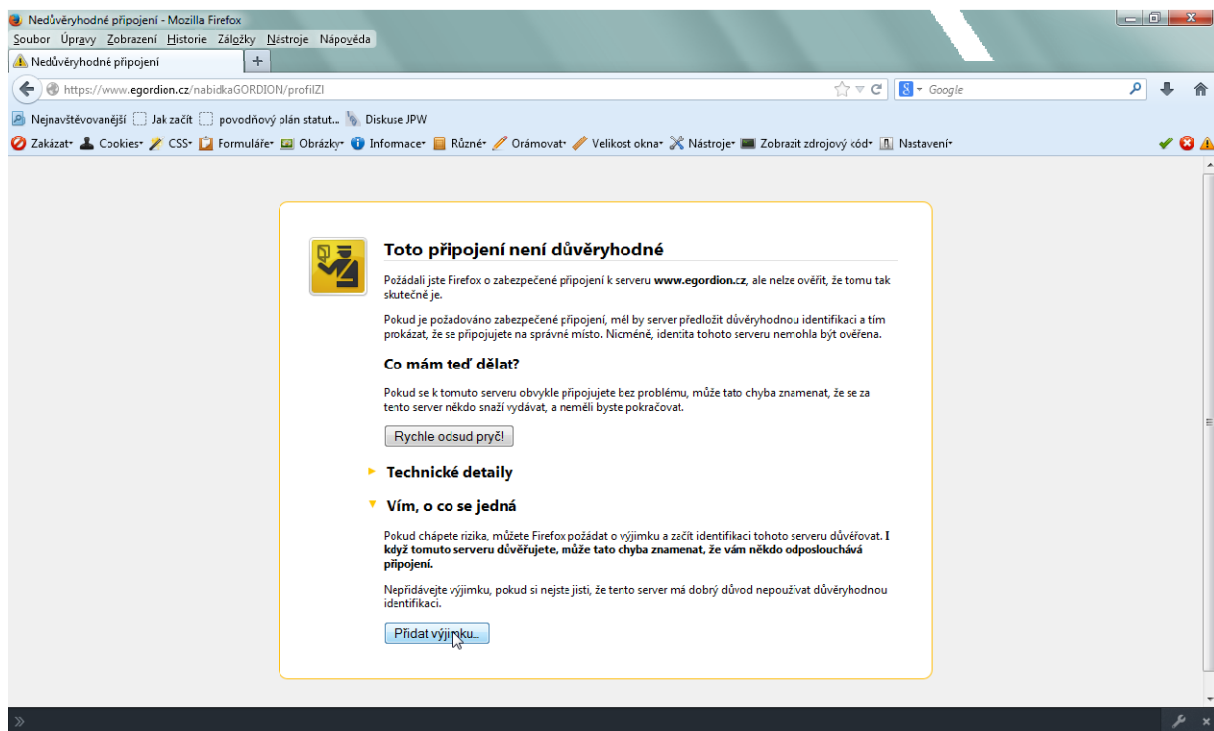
Nedůvěryhodné připojení - Mozilla Firefox

Soubor Úpravy Zobrazení Historie Záložky Nástroje Nápověda

Nedůvěryhodné připojení

https://www.egordion.cz/nabidkaGORDION/profilZI

Google

Nejnavštěvovanější Jak začít povodňový plán statut... Diskuse JPW

Zakázat Cookies CSS Formuláře Obrázky Informace Různé Orámovat Velikost okna Nástroje Zobrazit zdrojový kód Nastavení

Toto připojení není důvěryhodné

Požádali jste Firefox o zabezpečené připojení k serveru **www.egordion.cz**, ale nelze ověřit, že tomu tak skutečně je.

Pokud je požadováno zabezpečené připojení, měl by server předložit důvěryhodnou identifikaci a tím prokázat, že se připojujete na správné místo. Nicméně, identita tohoto serveru nemohla být ověřena.

Co mám teď dělat?

Pokud se k tomuto serveru obvykle připojujete bez problému, může tato chyba znamenat, že se za tento server někdo snaží vydávat, a neměli byste pokračovat.

Rychle odsud pryč!

Technické detaily

Vím, o co se jedná

Pokud chápete rizika, můžete Firefox požádat o výjimku a začít identifikaci tohoto serveru důvěřovat. **I když tomuto serveru důvěřujete, může tato chyba znamenat, že vám někdo odposlouchává připojení.**

Nepřidávejte výjimku, pokud si nejste jisti, že tento server má dobrý důvod nepoužívat důvěryhodnou identifikaci.

Přidat výjimku...